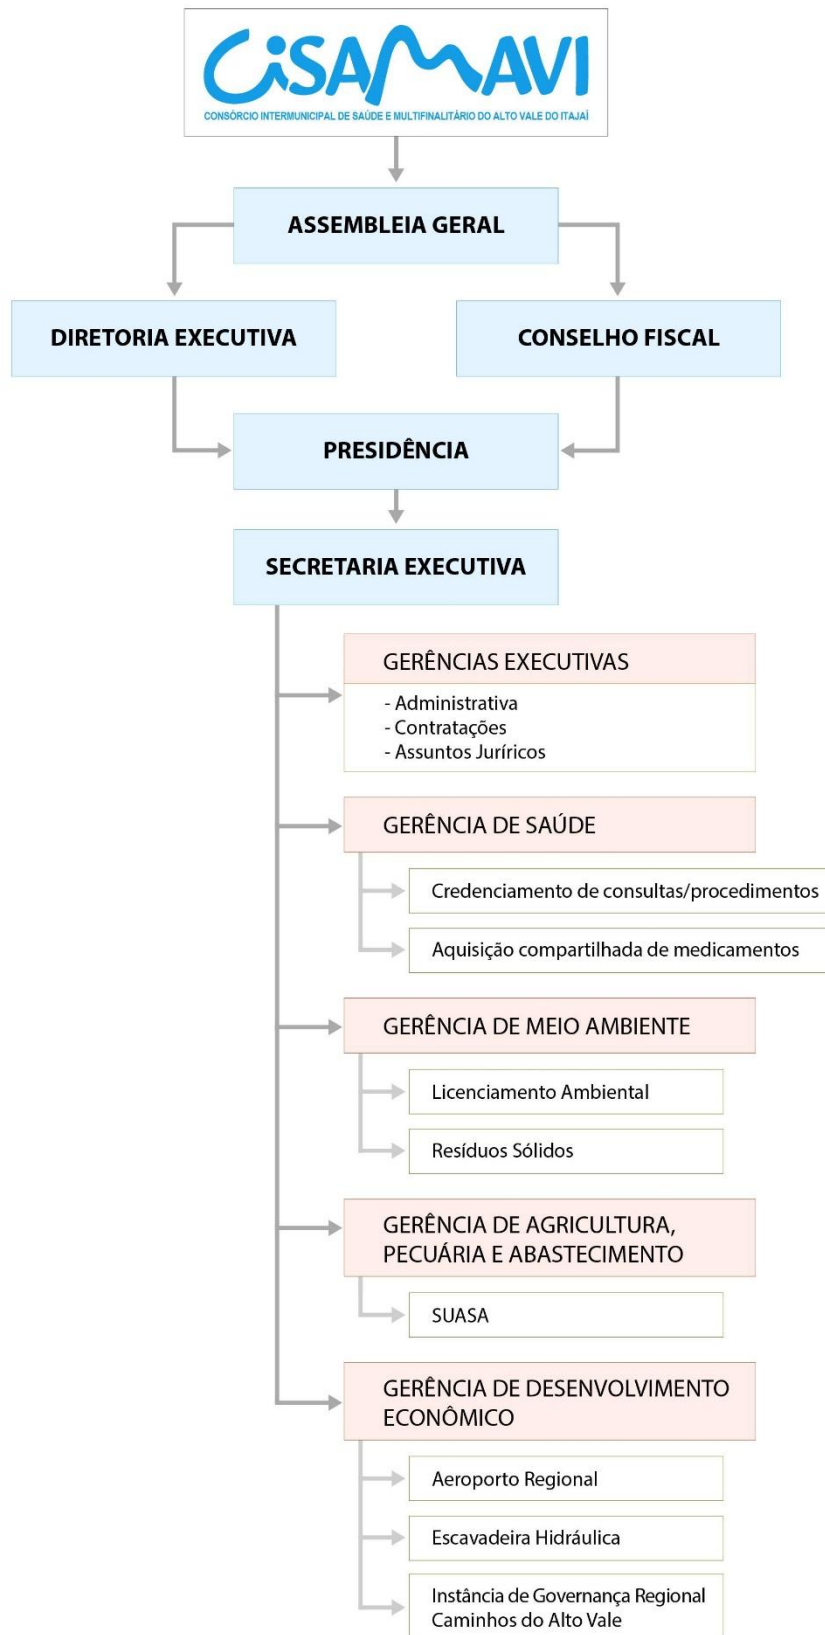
CISAMAVI
CONSÓRCIO INTERMUNICIPAL DE SAÚDE E MULTIFINALITÁRIO DO ALTO VALE DO ITAJAÍ

ASSEMBLEIA GERAL

DIRETORIA EXECUTIVA

CONSELHO FISCAL

PRESIDÊNCIA

SECRETARIA EXECUTIVA

GERÊNCIAS EXECUTIVAS
- Administrativa
- Contratações
- Assuntos Jurírico s

GERÊNCIA DE SAÚDE

Credenciamento de consultas/procedimentos

Aquisição compartilhada de medicamentos

GERÊNCIA DE MEIO AMBIENTE

Licenciamento Ambiental

Resíduos Sólidos

GERÊNCIA DE AGRICULTURA, PECUÁRIA E ABASTECIMENTO

SUASA

GERÊNCIA DE DESENVOLVIMENTO ECONÔMICO

Aeroporto Regional

Escavadeira Hidráulica

Instância de Governança Regional Caminhos do Alto Vale